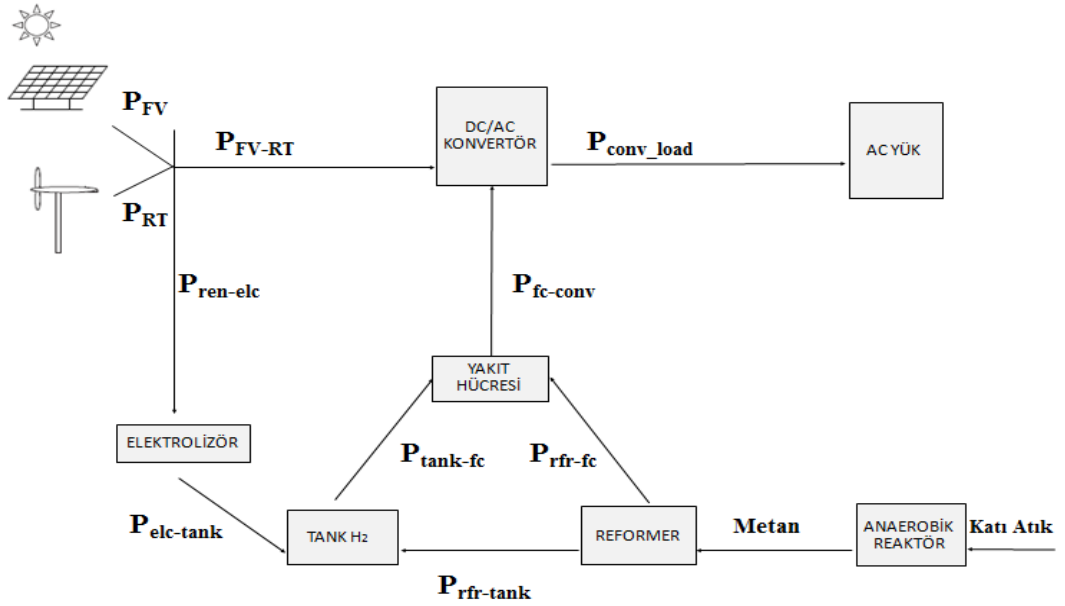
$P_{FV}$

$P_{FV-RT}$

DC/AC KONVERTÖR

$P_{conv\_load}$

AC YÜK

$P_{RT}$

$P_{ren-elc}$

$P_{fc-conv}$

YAKIT HÜCRESİ

ELEKTROLİZÖR

$P_{tank-fc}$

$P_{rfr-fc}$

$P_{elc-tank}$

TANK $H_2$

REFORMER

Metan

ANAEROBİK REAKTÖR

Katı Atık

$P_{rfr-tank}$